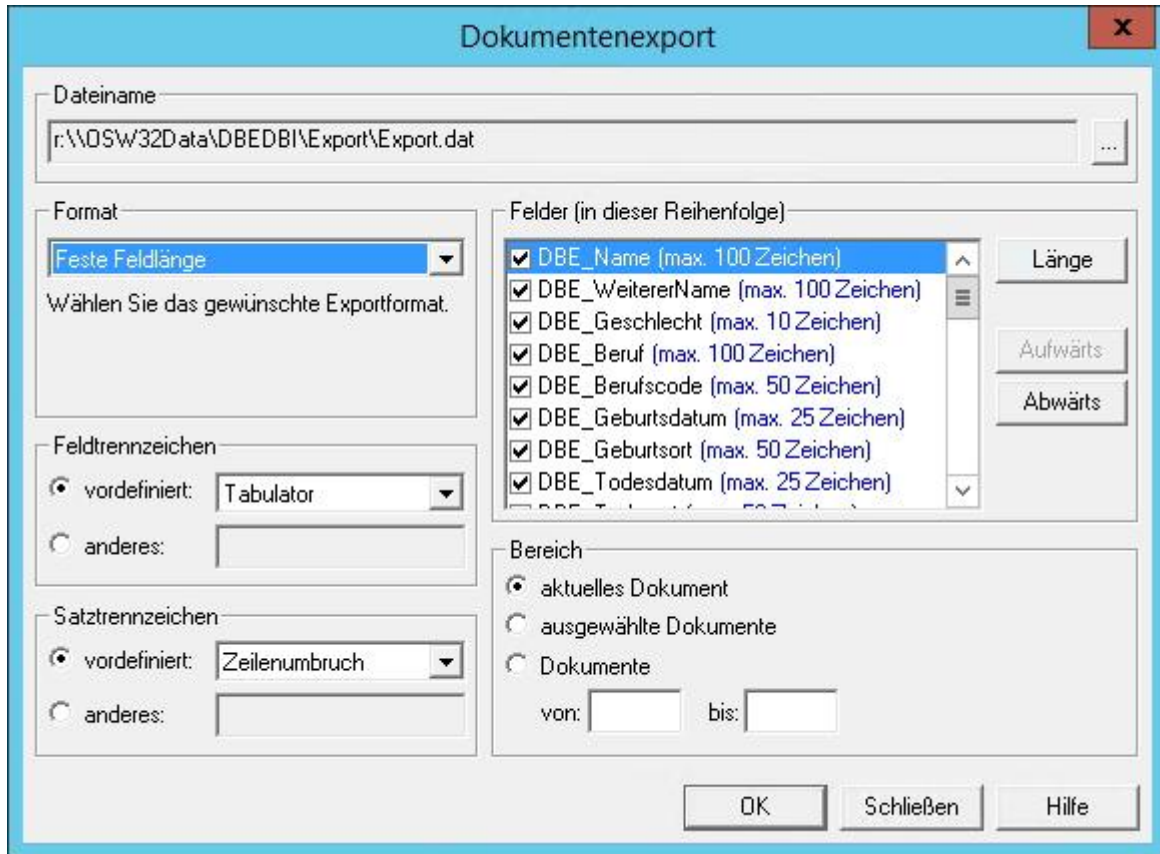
Dokumentenexport

x

Dateiname

r:\\OSW32Data\DBEDBI\Export\Export.dat

...

Format

Feste Feldlänge

Wählen Sie das gewünschte Exportformat.

Felder (in dieser Reihenfolge)

DBE_Name (max. 100 Zeichen)
DBE_WeitererName (max. 100 Zeichen)
DBE_Geschlecht (max. 10 Zeichen)
DBE_Beruf (max. 100 Zeichen)
DBE_Berufscode (max. 50 Zeichen)
DBE_Geburtsdatum (max. 25 Zeichen)
DBE_Geburtsort (max. 50 Zeichen)
DBE_Todesdatum (max. 25 Zeichen)
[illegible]

Länge

Aufwärts

Abwärts

Feldtrennzeichen

vordefiniert: Tabulator

anderes:

Satztrennzeichen

vordefiniert: Zeilenumbruch

anderes:

Bereich

aktuelles Dokument

ausgewählte Dokumente

Dokumente

von: bis:

OK

Schließen

Hilfe